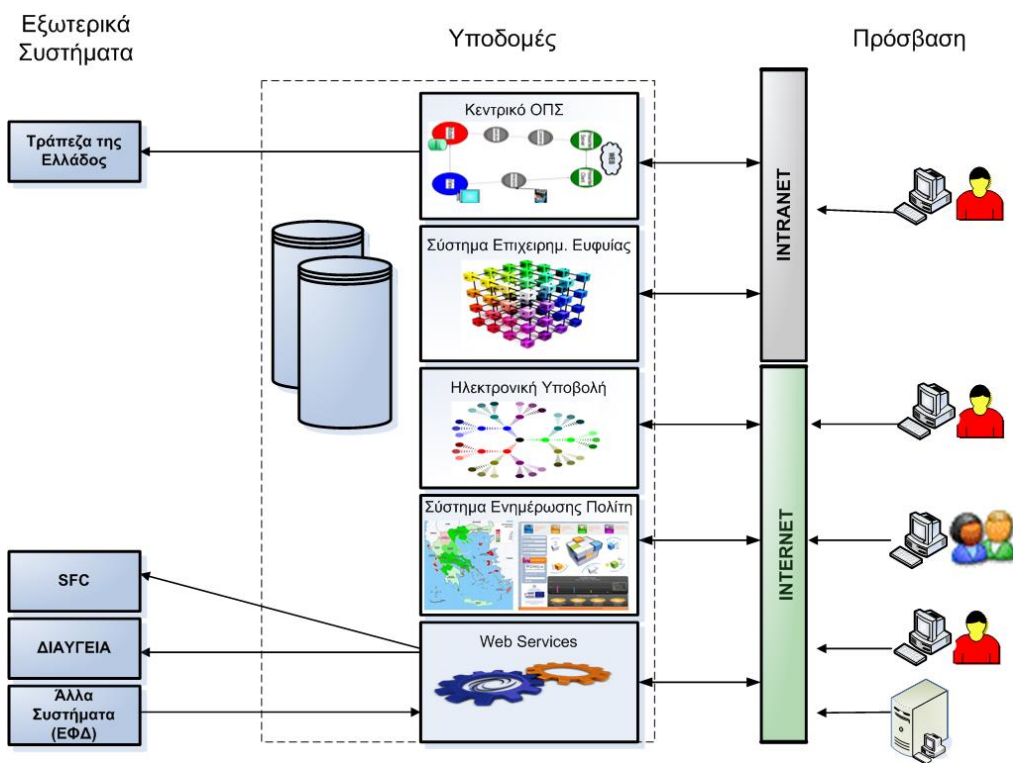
Εξωτερικά Συστήματα

Υποδομές

Πρόσβαση

Τράπεζα της Ελλάδος

Κεντρικό ΟΠΣ

INTRANET

Σύστημα Επιχειρημ. Ευφυΐας

Ηλεκτρονική Υποβολή

Σύστημα Ενημέρωσης Πολίτη

INTERNET

SFC

ΔΙΑΥΓΕΙΑ

Web Services

Άλλα Συστήματα (ΕΦΔ)